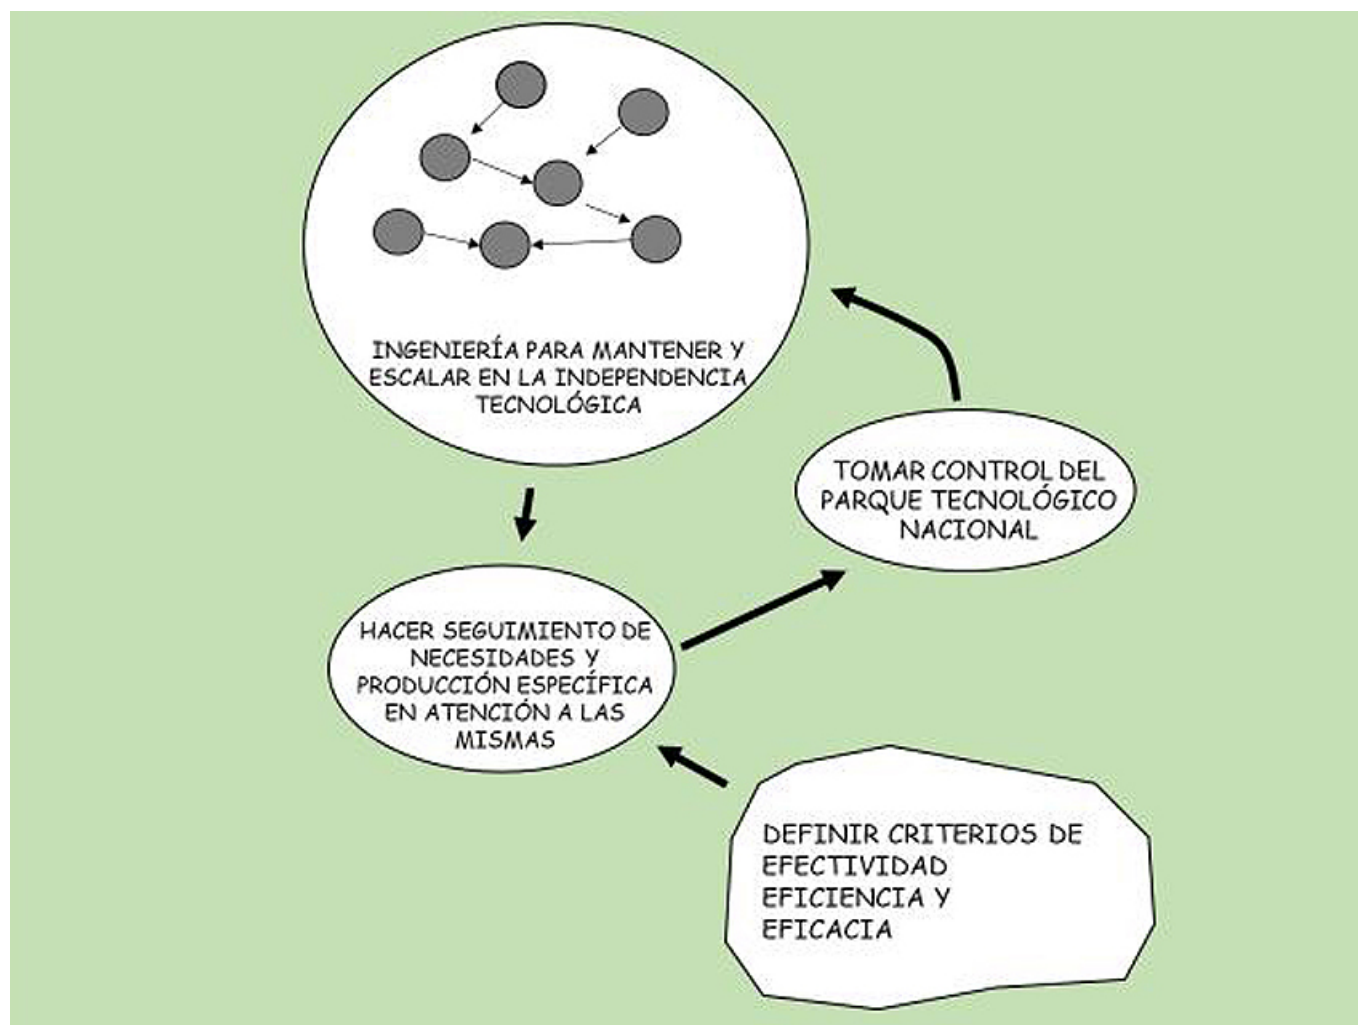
INGENIERÍA PARA MANTENER Y ESCALAR EN LA INDEPENDENCIA TECNOLÓGICA

TOMAR CONTROL DEL PARQUE TECNOLÓGICO NACIONAL

HACER SEGUIMIENTO DE NECESIDADES Y PRODUCCIÓN ESPECÍFICA EN ATENCIÓN A LAS MISMAS

DEFINIR CRITERIOS DE EFECTIVIDAD EFICIENCIA Y EFICACIA